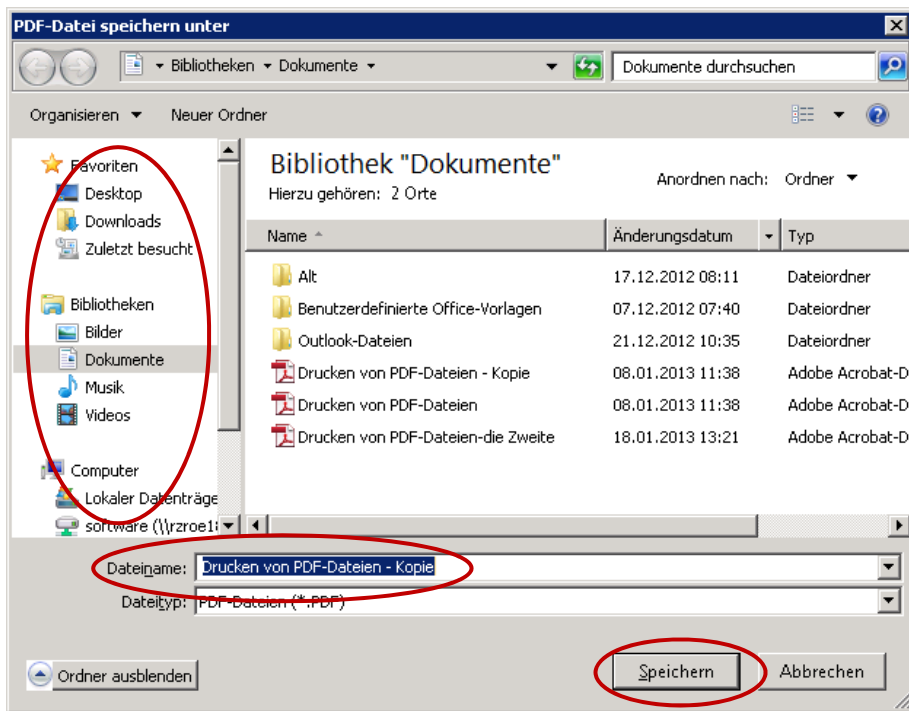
PDF-Datei speichern unter

Bibliotheken ▸ Dokumente ▸

Dokumente durchsuchen

Organisieren ▾ Neuer Ordner

Favoriten
Desktop
Downloads
Zuletzt besucht

Bibliotheken
Bilder
Dokumente
Musik
Videos

Computer
Lokaler Datenträger
software (\\rzroe1

Bibliothek "Dokumente"
Hierzu gehören: 2 Orte

Anordnen nach: Ordner ▾

| Name | Änderungsdatum | Typ |
|---|---|---|
| Alt | 17.12.2012 08:11 | Dateiordner |
| Benutzerdefinierte Office-Vorlagen | 07.12.2012 07:40 | Dateiordner |
| Outlook-Dateien | 21.12.2012 10:35 | Dateiordner |
| Drucken von PDF-Dateien - Kopie | 08.01.2013 11:38 | Adobe Acrobat-D |
| Drucken von PDF-Dateien | 08.01.2013 11:38 | Adobe Acrobat-D |
| Drucken von PDF-Dateien-die Zweite | 18.01.2013 13:21 | Adobe Acrobat-D |

Dateiname: Drucken von PDF-Dateien - Kopie

Dateityp: PDF-Dateien (*.PDF)

Ordner ausblenden

Speichern Abbrechen